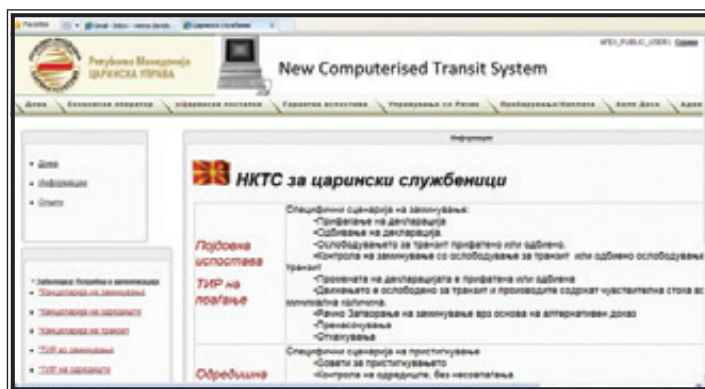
Favorites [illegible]

Република Македонија ЦАРИНСКА УПРАВА

New Computerised Transit System

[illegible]

Дома | Економски оператор | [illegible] | Гаранција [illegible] | Управување со ризик | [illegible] | Хелп Деск | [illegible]

Информации

• Дома
• Информации
• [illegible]

• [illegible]
• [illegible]
• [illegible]
• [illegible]
• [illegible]
• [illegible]

НКТС за царински службеници

Подовна испостава ТИР на поаѓање

Специфични сценарија на заминување:
•Прифаќање на декларација
•Одбивање на декларација.
•Ослободувањето за транзит прифатено или одбиено.
•Контрола на заминување со ослободување за транзит или одбиено ослободување за транзит
•Промената на декларацијата е прифатена или одбиена
•Движењето е ослободено за транзит и производите содржат чувствителна стока во минимална количина.
•Рано Затворање на заминување врз основа на алтернативен доказ
•Пренасочување
•Откажување

Одредишна

Специфични сценарија на пристигнување
•Совети за пристигнувањето
•Контрола на одредиште, без несовпаѓања